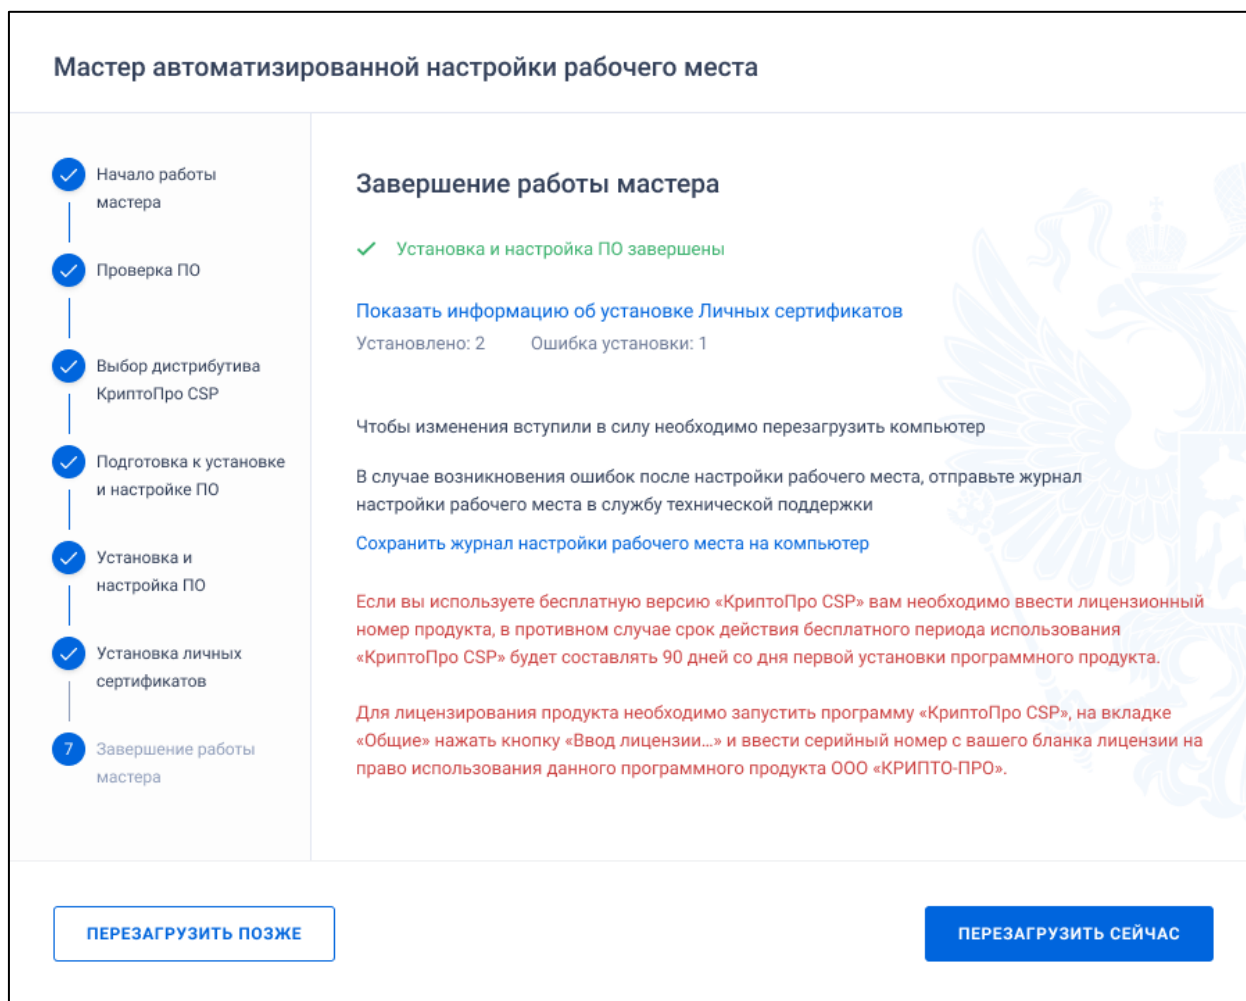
Мастер автоматизированной настройки рабочего места

Начало работы мастера

Проверка ПО

Выбор дистрибутива КриптоПро CSP

Подготовка к установке и настройке ПО

Установка и настройка ПО

Установка личных сертификатов

7 Завершение работы мастера

Завершение работы мастера

Установка и настройка ПО завершены

Показать информацию об установке Личных сертификатов

Установлено: 2 Ошибка установки: 1

Чтобы изменения вступили в силу необходимо перезагрузить компьютер

В случае возникновения ошибок после настройки рабочего места, отправьте журнал настройки рабочего места в службу технической поддержки

Сохранить журнал настройки рабочего места на компьютер

Если вы используете бесплатную версию «КриптоПро CSP» вам необходимо ввести лицензионный номер продукта, в противном случае срок действия бесплатного периода использования «КриптоПро CSP» будет составлять 90 дней со дня первой установки программного продукта.

Для лицензирования продукта необходимо запустить программу «КриптоПро CSP», на вкладке «Общие» нажать кнопку «Ввод лицензии...» и ввести серийный номер с вашего бланка лицензии на право использования данного программного продукта ООО «КРИПТО-ПРО».

ПЕРЕЗАГРУЗИТЬ ПОЗЖЕ

ПЕРЕЗАГРУЗИТЬ СЕЙЧАС